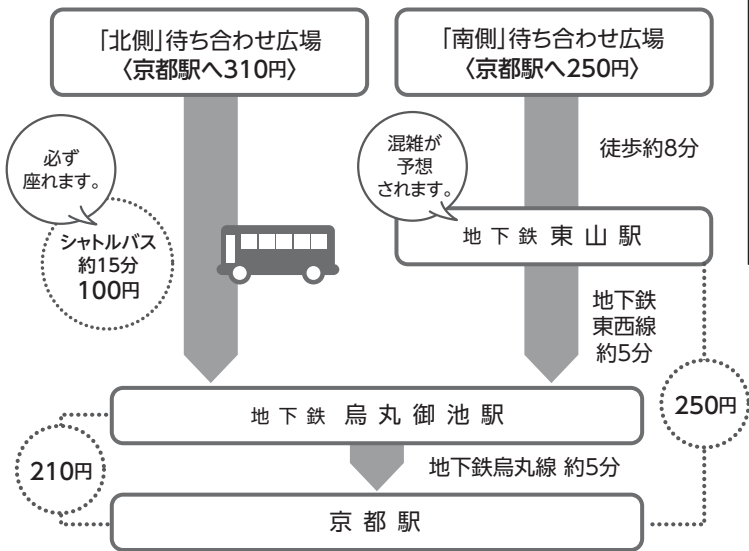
「北側」待ち合わせ広場
〈京都駅へ310円〉

「南側」待ち合わせ広場
〈京都駅へ250円〉

必ず
座れます。

シャトルバス
約15分
100円

混雑が
予想
されます。

徒歩約8分

地下鉄 東山駅

地下鉄
東西線
約5分

250円

地下鉄 烏丸御池駅

210円

地下鉄烏丸線 約5分

京都駅